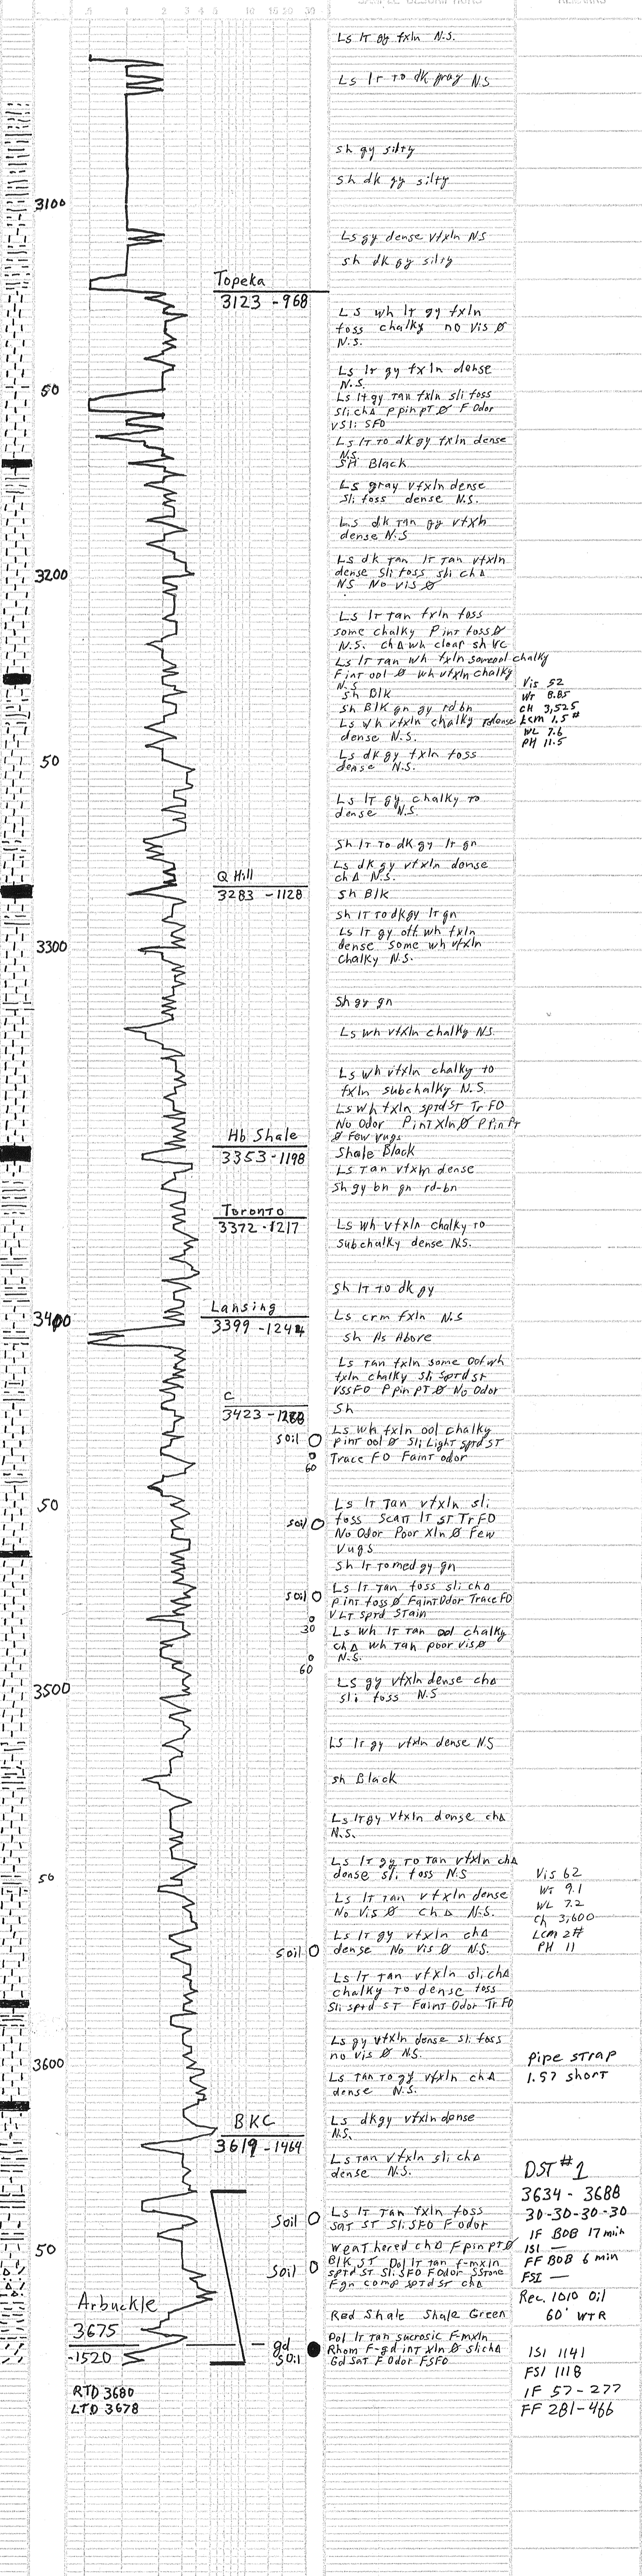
.5 1 2 3 4 5 10 15 20 30

Ls lt gy fxln N.S.

Ls lt to dk gray N.S

sh gy silty

sh dk gy silty

3100

Ls gy dense vfxln N.S

sh dk gy silty

Topeka
3123 -968

Ls wh lt gy fxln foss chalky no Vis Ø N.S.

Ls lt gy fxln dense N.S.

50

Ls lt gy tan fxln sli foss sli chΔ P pinpt Ø F Odor VSl SFO

Ls lt to dk gy fxln dense N.S.

Sh Black

Ls gray vfxln dense sli foss dense N.S.

Ls dk tan gy vfxln dense N.S

Ls dk tan lt tan vfxln dense sli foss sli chΔ NS No vis Ø

3200

Ls lt tan fxln foss some chalky P int foss Ø N.S. chΔ wh clear sh VC

Ls lt tan wh fxln some ool chalky F int ool Ø wh vfxln chalky N.S

Sh Blk

Sh Blk gn gy rd bn

Ls wh vfxln chalky to dense dense N.S.

Vis 52
Wt 8.85
CH 3,525
Lcm 1.5#
WL 7.6
PH 11.5

50

Ls dk gy fxln foss dense N.S.

Ls lt gy chalky to dense N.S.

Sh lt to dk gy lt gn

Ls dk gy vfxln dense chΔ N.S.

Q Hill
3283 -1128

Sh Blk

sh lt to dk gy lt gn

Ls lt gy off wh fxln dense some wh vfxln Chalky N.S.

3300

Sh gy gn

Ls wh vfxln chalky N.S.

Ls wh vfxln chalky to fxln subchalky N.S.

Ls wh fxln sprd ST Tr FO No Odor P int Xln Ø P pin Pt Ø Few vugs

Hb Shale
3353 -1198

Shale Black

Ls tan vfxln dense

Sh gy bn gn rd-bn

Toronto
3372 -1217

Ls wh vfxln chalky to subchalky dense N.S.

Sh lt to dk gy

Lansing
3399 -1244

3400

Ls crm fxln N.S

Sh As Above

Ls tan fxln some ool wh fxln chalky sli sprd st VSSFO P pin pT Ø No Odor

C
3423 -1268

Sh

soil 0
60

Ls wh fxln ool chalky Pint ool Ø sli Light sprd ST Trace FO Faint odor

50

soil 0

Ls lt Tan vfxln sli foss scatt lt st Tr FO No Odor Poor Xln Ø Few vugs

Sh lt to med gy gn

soil 0
30

Ls lt tan foss sli chΔ p int foss Ø Faint Odor Trace FO VLT Sprd Stain

Ls wh lt tan ool chalky chΔ wh tan poor vis Ø N.S.

60

3500

Ls gy vfxln dense chΔ sli foss N.S

Ls lt gy vfxln dense NS

sh Black

Ls lt gy vfxln dense chΔ N.S.

50

Ls lt gy to tan vfxln chΔ dense sli foss N.S

Ls lt tan vfxln dense No Vis Ø chΔ N.S.

Vis 62
Wt 9.1
WL 7.2
Ch 3,600
LCM 2#
PH 11

soil 0

Ls lt gy vfxln chΔ dense No Vis Ø N.S.

Ls lt tan vfxln sli chΔ chalky to dense foss sli sprd ST Faint Odor Tr FO

Ls gy vfxln dense sl. foss no vis Ø N.S.

3600

Ls tan to gy vfxln chΔ dense N.S.

pipe strap
1.57 short

BKC
3619 -1464

Ls dk gy vfxln dense N.S.

Ls tan vfxln sli chΔ dense N.S.

DST #1
3634 - 3688
30-30-30-30
IF BOB 17 min
ISI —
FF BOB 6 min
FSI —
Rec. 1010 Oil
60' WTR

50

Soil 0

Ls lt Tan fxln foss sat ST Sl. SFO F odor

Soil 0

Weathered chΔ F pin pt Ø
Blk ST Dol lt tan f-mxln sprd ST Sl. SFO F Odor S Stone Fgn comp sprd st chΔ

Arbuckle
3675
-1520

Red Shale Shale Green

gd soil

Dol lt tan sucrosic f-mxln Rhom f-gd int xln Ø sli chΔ Gd sat F Odor FSFO

ISI 1141
FSI 1118
IF 57-277
FF 281-466

RTD 3680
LTD 3678